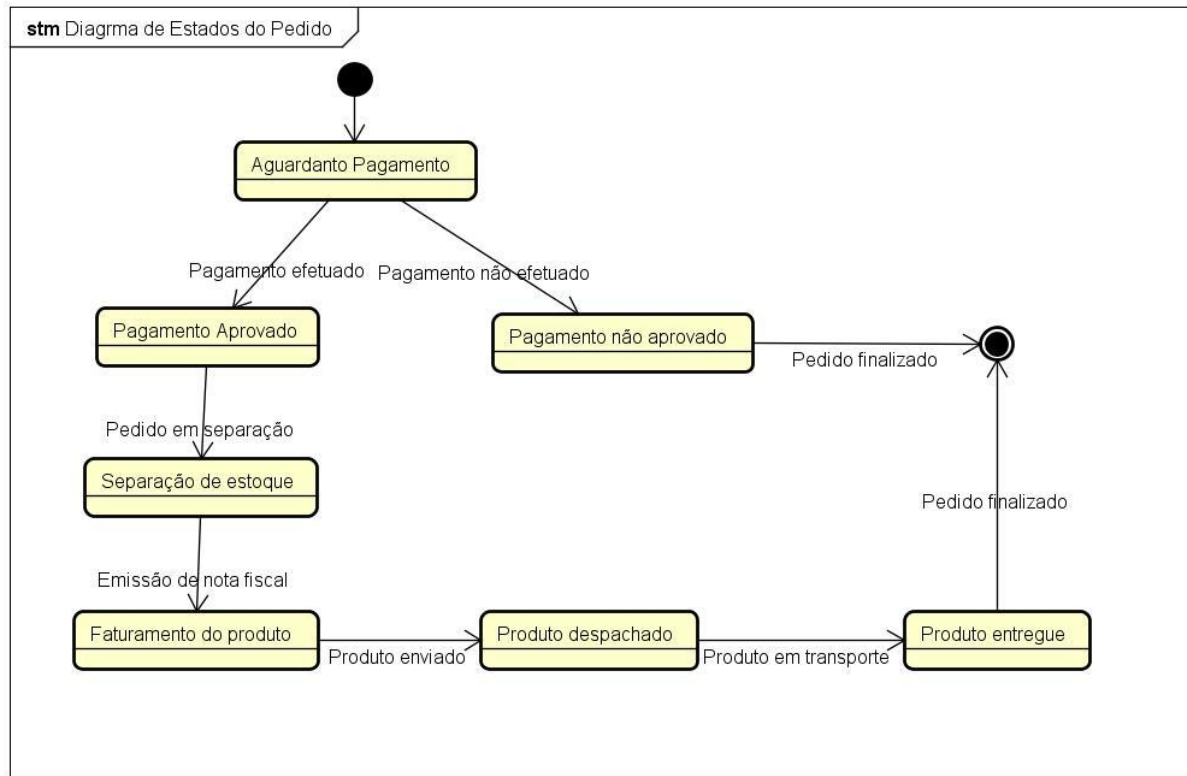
stm Diagrma de Estados do Pedido

Aguardanto Pagamento

Pagamento efetuado

Pagamento não efetuado

Pagamento Aprovado

Pagamento não aprovado

Pedido finalizado

Pedido em separação

Separação de estoque

Pedido finalizado

Emissão de nota fiscal

Faturamento do produto

Produto enviado

Produto despachado

Produto em transporte

Produto entregue